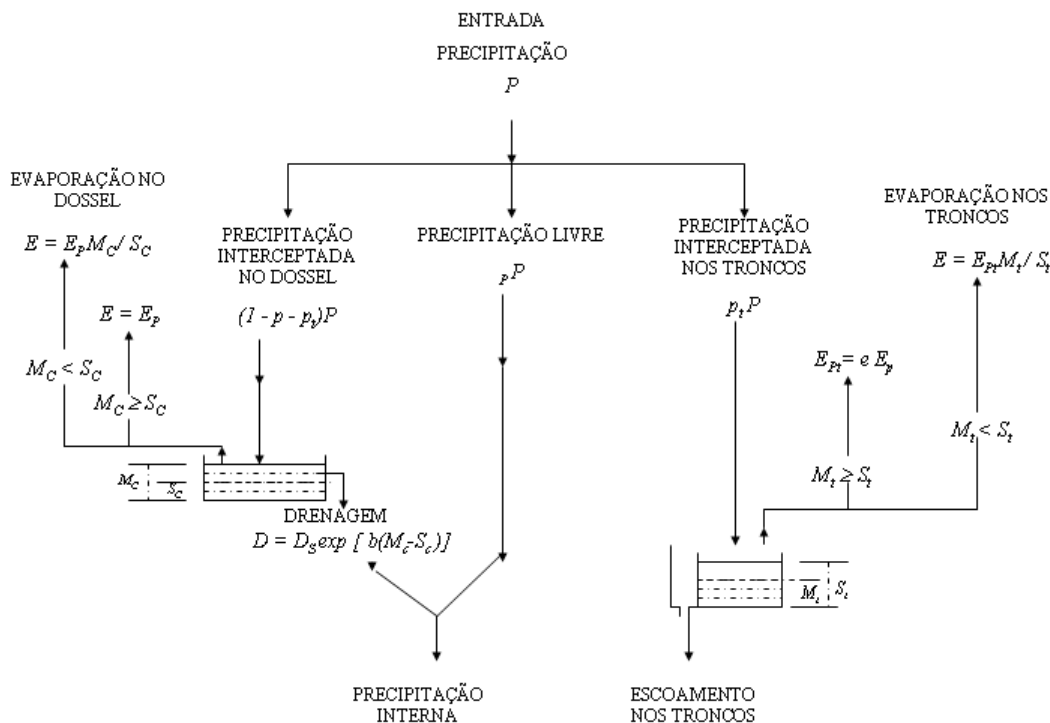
ENTRADA
PRECIPITAÇÃO
$P$

EVAPORAÇÃO NO DOSSEL
$E = E_p M_C / S_C$

$E = E_p$

$M_C < S_C$

$M_C \geq S_C$

PRECIPITAÇÃO INTERCEPTADA NO DOSSEL
$(1 - p - p_t)P$

PRECIPITAÇÃO LIVRE
$_pP$

PRECIPITAÇÃO INTERCEPTADA NOS TRONCOS
$p_t P$

EVAPORAÇÃO NOS TRONCOS
$E = E_{Pt} M_t / S_t$

$E_{Pt} = e\,E_p$

$M_t < S_t$

$M_t \geq S_t$

$M_C$ $S_C$

DRENAGEM
$D = D_S exp\ [\ b(M_c\text{-}S_c)]$

$M_t$ $S_t$

PRECIPITAÇÃO INTERNA

ESCOAMENTO NOS TRONCOS